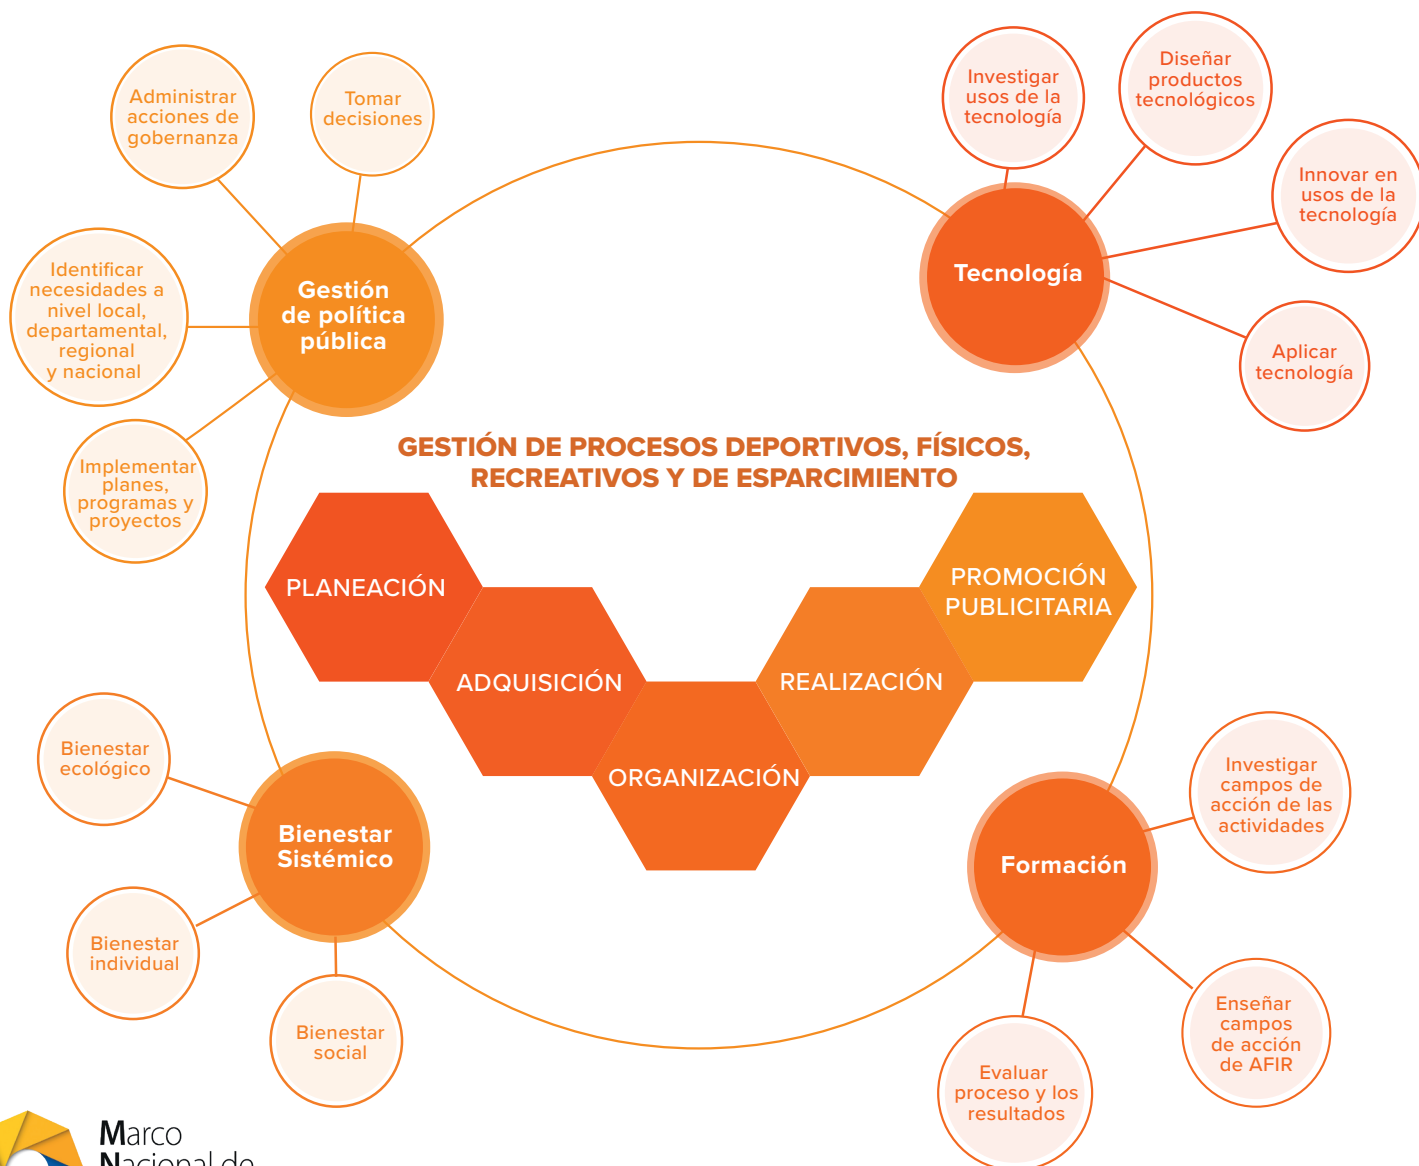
Administrar acciones de gobernanza

Tomar decisiones

Identificar necesidades a nivel local, departamental, regional y nacional

Gestión de política pública

Implementar planes, programas y proyectos

Investigar usos de la tecnología

Diseñar productos tecnológicos

Innovar en usos de la tecnología

Tecnología

Aplicar tecnología

GESTIÓN DE PROCESOS DEPORTIVOS, FÍSICOS, RECREATIVOS Y DE ESPARCIMIENTO

PLANEACIÓN

ADQUISICIÓN

ORGANIZACIÓN

REALIZACIÓN

PROMOCIÓN PUBLICITARIA

Bienestar ecológico

Bienestar Sistémico

Bienestar individual

Bienestar social

Investigar campos de acción de las actividades

Formación

Enseñar campos de acción de AFIR

Evaluar proceso y los resultados

Marco Nacional de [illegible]